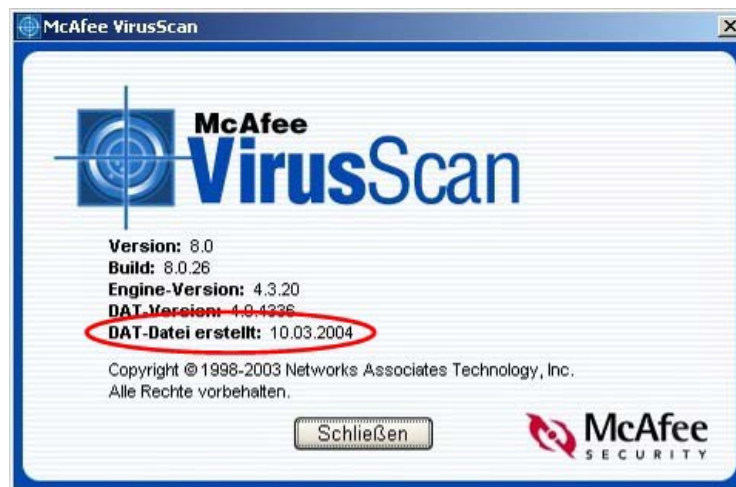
McAfee VirusScan

McAfee
VirusScan

Version: 8.0
Build: 8.0.26
Engine-Version: 4.3.20
DAT-Version: 4.0.4336
DAT-Datei erstellt: 10.03.2004

Copyright © 1998-2003 Networks Associates Technology, Inc.
Alle Rechte vorbehalten.

Schließen

McAfee
SECURITY